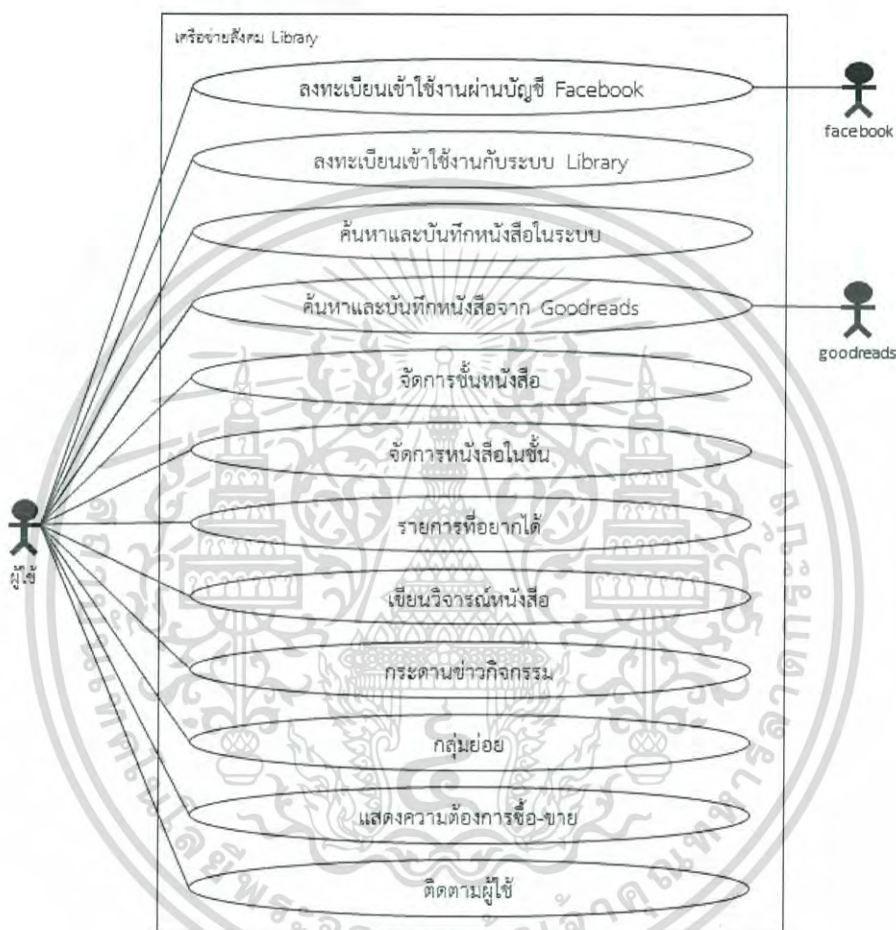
เครือข่ายสังคม Library

ลงทะเบียนเข้าใช้งานผ่านบัญชี Facebook

ลงทะเบียนเข้าใช้งานกับระบบ Library

ค้นหาและบันทึกหนังสือในระบบ

ค้นหาและบันทึกหนังสือจาก Goodreads

จัดการชั้นหนังสือ

จัดการหนังสือในชั้น

รายการที่อยากได้

เขียนวิจารณ์หนังสือ

กระดานข่าวกิจกรรม

กลุ่มย่อย

แสดงความต้องการซื้อ-ขาย

ติดตามผู้ใช้

facebook

goodreads

ผู้ใช้